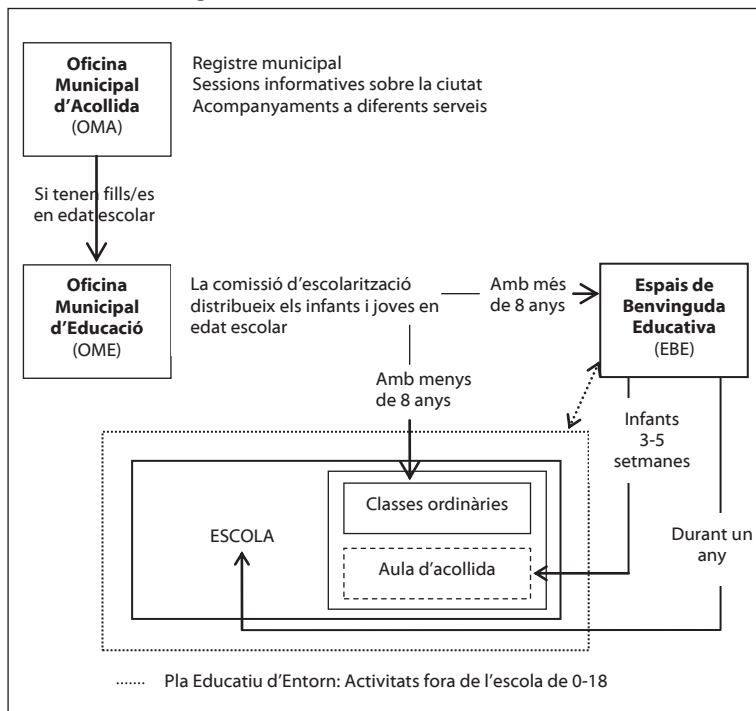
**Oficina Municipal d'Acollida** (OMA)

Registre municipal
Sessions informatives sobre la ciutat
Acompanyaments a diferents serveis

Si tenen fills/es en edat escolar

**Oficina Municipal d'Educació** (OME)

La comissió d'escolarització distribueix els infants i joves en edat escolar

Amb més de 8 anys

**Espais de Benvinguda Educativa** (EBE)

Amb menys de 8 anys

Infants 3-5 setmanes

Durant un any

ESCOLA

Classes ordinàries

Aula d'acollida

Pla Educatiu d'Entorn: Activitats fora de l'escola de 0-18